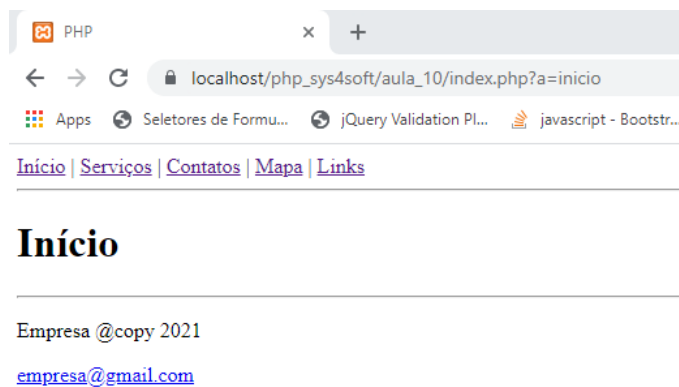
PHP
×
+
localhost/php_sys4soft/aula_10/index.php?a=inicio
Apps
Seletores de Formu...
jQuery Validation Pl...
javascript - Bootstr...

Início | Serviços | Contatos | Mapa | Links

# Início

Empresa @copy 2021

empresa@gmail.com